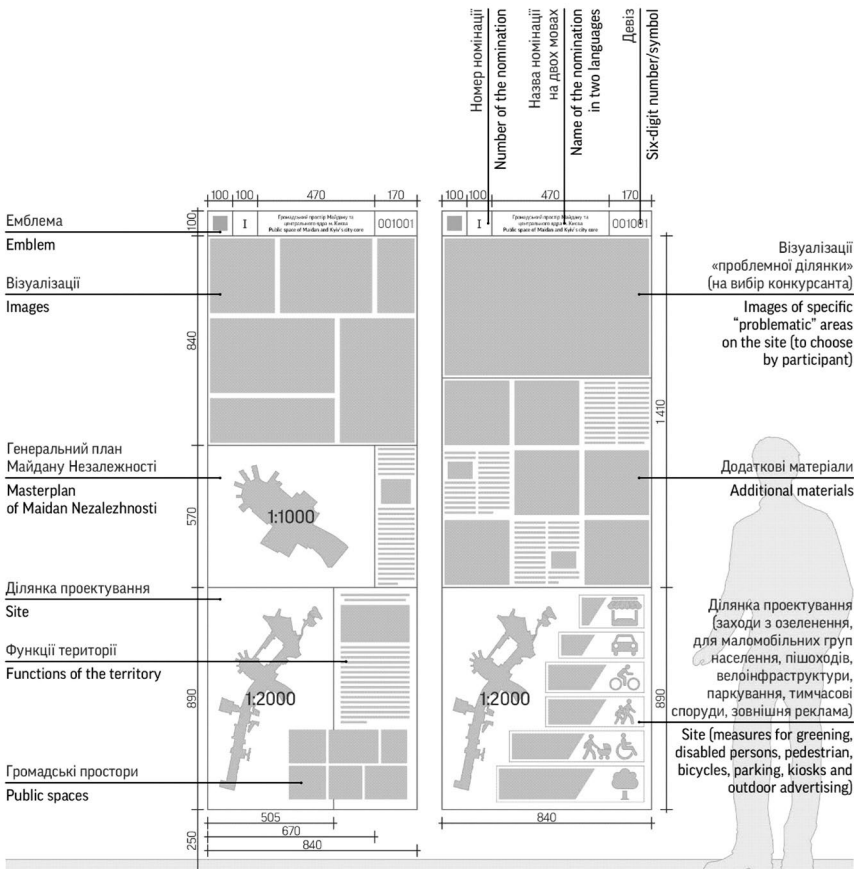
Номер номінації
Number of the nomination
Назва номінації на двох мовах
Name of the nomination in two languages
Девіз
Six-digit number/symbol

100 100 470 170
100 100 470 170

100
Громадський простір Майдану та центрального ядра м. Києва
Public space of Maidan and Kyiv's city core
I
001001

Громадський простір Майдану та центрального ядра м. Києва
Public space of Maidan and Kyiv's city core
I
001001

Емблема
Emblem

Візуалізації
Images

Візуалізації «проблемної ділянки» (на вибір конкурсанта)
Images of specific "problematic" areas on the site (to choose by participant)

840

1410

Генеральний план Майдану Незалежності
Masterplan of Maidan Nezalezhnosti

570

1:1000

Додаткові матеріали
Additional materials

Ділянка проектування
Site

Функції території
Functions of the territory

890

1:2000

1:2000

890

Ділянка проектування (заходи з озеленення, для маломобільних груп населення, пішоходів, велоінфраструктури, паркування, тимчасові споруди, зовнішня реклама)
Site (measures for greening, disabled persons, pedestrian, bicycles, parking, kiosks and outdoor advertising)

Громадські простори
Public spaces

505
670
840
250
840